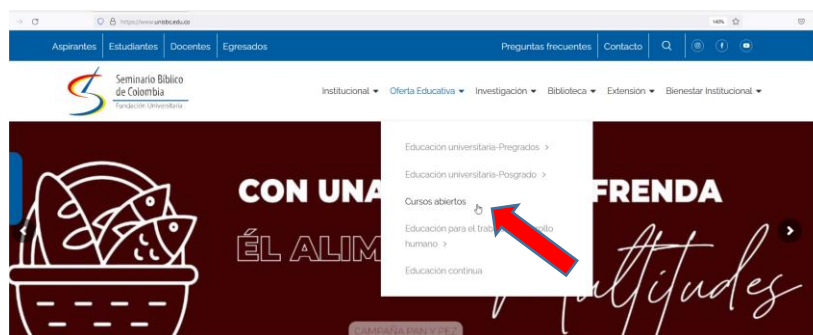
https://www.unisbc.edu.co

140%

Aspirantes | Estudiantes | Docentes | Egresados

Preguntas frecuentes | Contacto

Seminario Bíblico de Colombia
Fundación Universitaria

Institucional ▾ Oferta Educativa ▾ Investigación ▾ Biblioteca ▾ Extension ▾ Bienestar Institucional ▾

Educación universitaria-Pregrados >
Educación universitaria-Posgrado >
Cursos abiertos
Educación para el trab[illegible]rollo humano >
Educación continua

CON UNA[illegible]FRENDA
ÉL ALIM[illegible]
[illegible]ultitudes

CAMPAÑA PAN Y PEZ